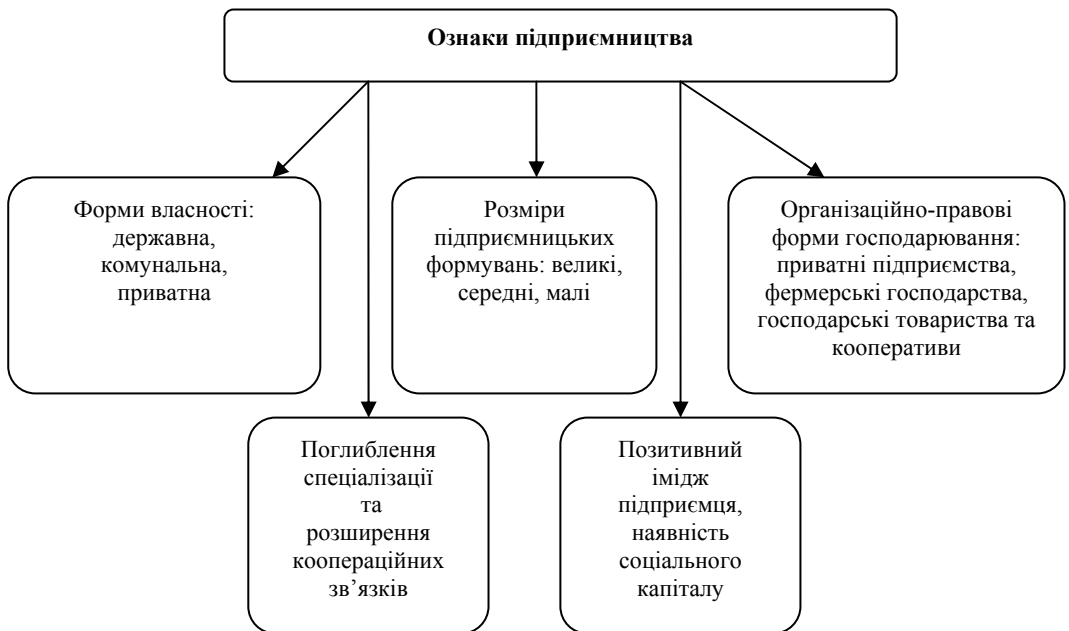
Ознаки підприємництва

Форми власності: державна, комунальна, приватна

Розміри підприємницьких формувань: великі, середні, малі

Організаційно-правові форми господарювання: приватні підприємства, фермерські господарства, господарські товариства та кооперативи

Поглиблення спеціалізації та розширення коопераційних зв'язків

Позитивний імідж підприємця, наявність соціального капіталу